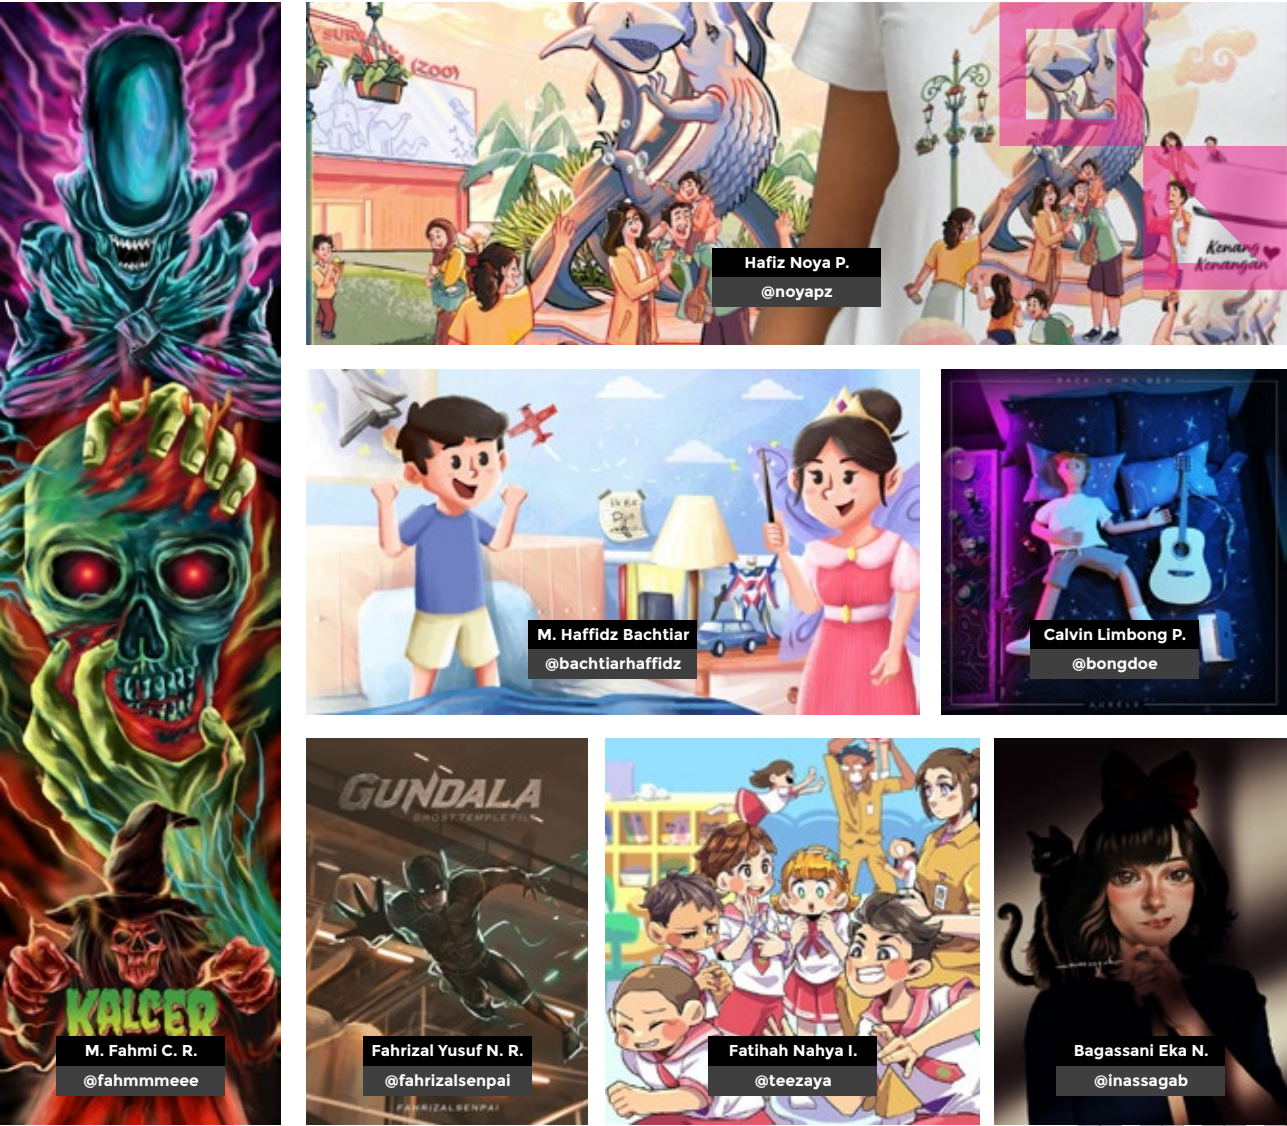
SURABAYA ZOO

Kenang Kenangan

Hafiz Noya P.
@noyapz

M. Haffidz Bachtiar
@bachtiarhaffidz

BACK IN MY BED

Calvin Limbong P.
@bongdoe

KALCER

M. Fahmi C. R.
@fahmmmeee

GUNDALA
GHOST TEMPLE FILM

Fahrizal Yusuf N. R.
@fahrizalsenpai

FAHRIZALSENPAI

Fatihah Nahya I.
@teezaya

Bagassani Eka N.
@inassagab